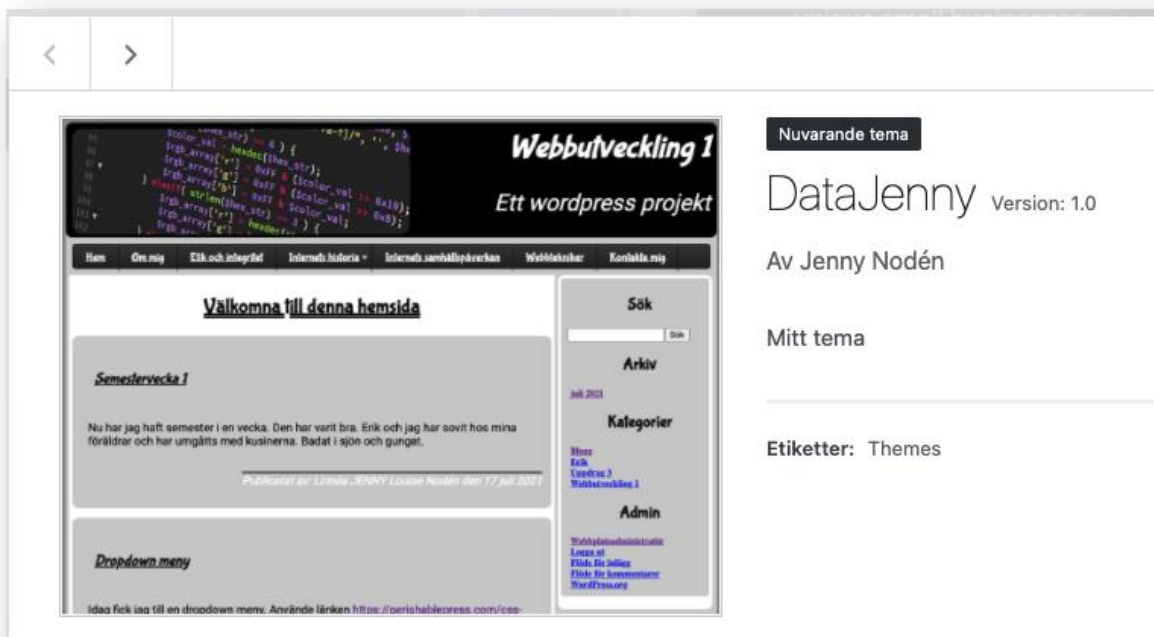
Webbutveckling 1

Ett wordpress projekt

Hem Om mig Etik och integritet Internets historia Internets samhällspåverkan Webbtekniker Kontakta mig

Välkomna till denna hemsida

Semestervecka 1

Nu har jag haft semester i en vecka. Den har varit bra. Erik och jag har sovit hos mina föräldrar och har umgåtts med kusinerna. Badat i sjön och gungat.

Publicerat av: Linnéa JENNY Louise Nodén den 17 juli 2021

Dropdown meny

Idag fick jag till en dropdown meny. Använde länken https://perishablepress.com/css-

Sök

Sök

Arkiv

juli 2021

Kategorier

Blogg
Erik
Uppdrag 3
Webbutveckling 1

Admin

Webbplatsadministration
Logga ut
Flöde för inlägg
Flöde för kommentarer
WordPress.org

Nuvarande tema

DataJenny Version: 1.0

Av Jenny Nodén

Mitt tema

Etiketter: Themes